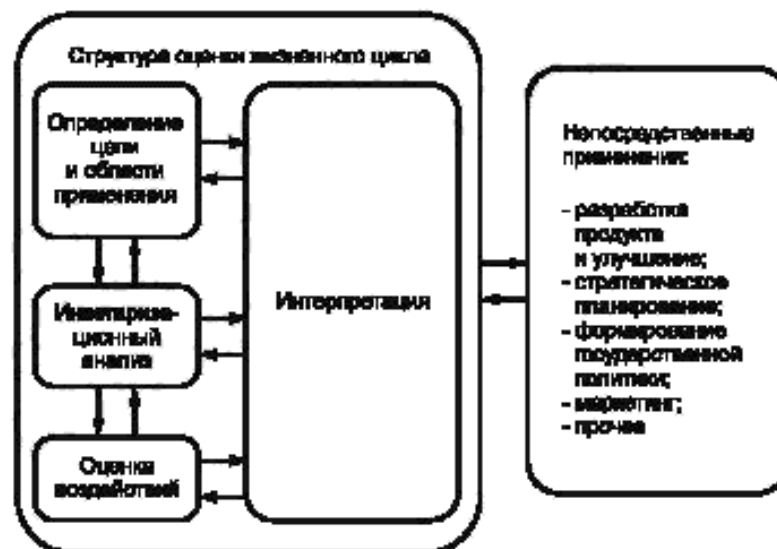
Структура оценки жизненного цикла

Определение цели и области применения

Инвентаризационный анализ

Оценка воздействий

Интерпретация

Непосредственные применения:

- разработка продукта и улучшение;
- стратегическое планирование;
- формирование государственной политики;
- маркетинг;
- прочее